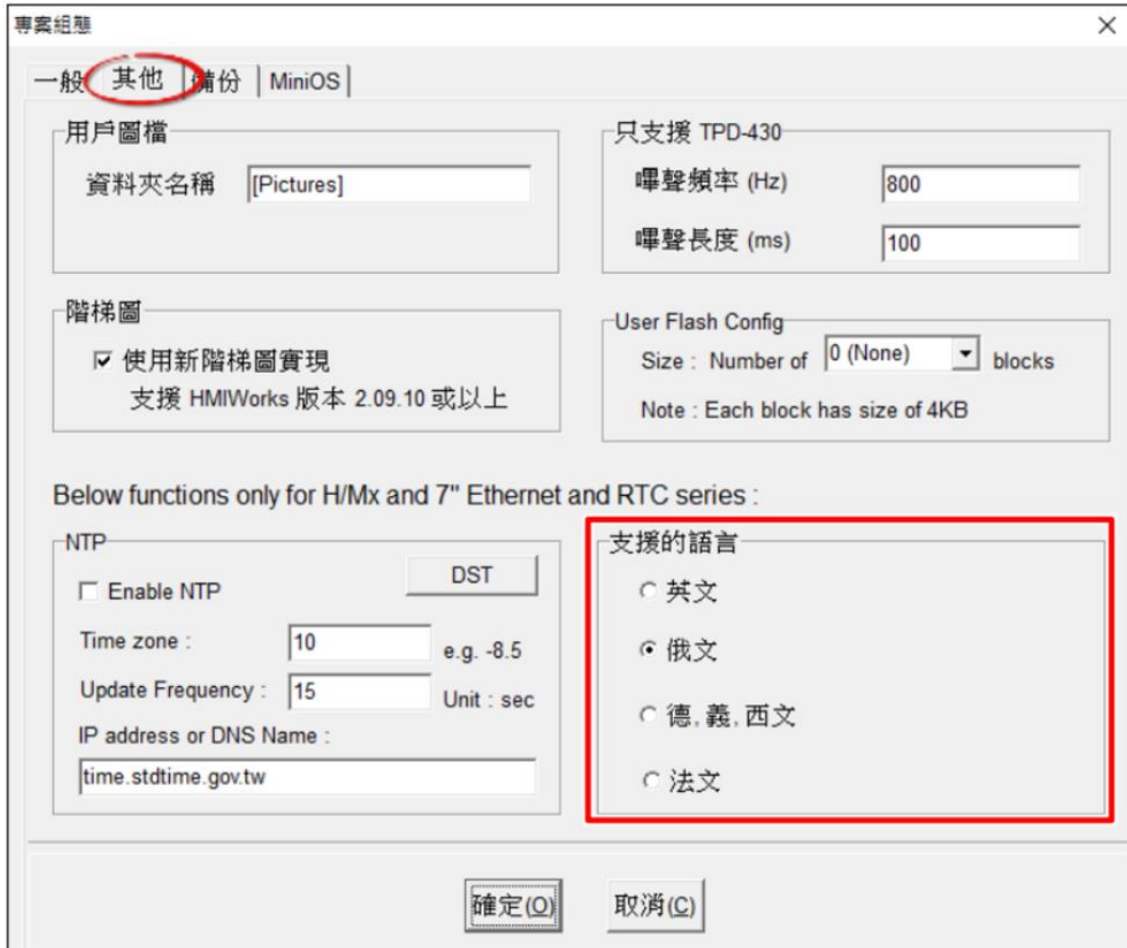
專案組態

×

一般 其他 備份 MiniOS

用戶圖檔

資料夾名稱 [Pictures]

只支援 TPD-430

嗶聲頻率 (Hz) 800

嗶聲長度 (ms) 100

階梯圖

☑ 使用新階梯圖實現

支援 HMIWorks 版本 2.09.10 或以上

User Flash Config

Size : Number of 0 (None) blocks

Note : Each block has size of 4KB

Below functions only for H/Mx and 7" Ethernet and RTC series :

NTP

DST

☐ Enable NTP

Time zone : 10 e.g. -8.5

Update Frequency : 15 Unit : sec

IP address or DNS Name :

time.stdtime.gov.tw

支援的語言

○ 英文

◉ 俄文

○ 德, 義, 西文

○ 法文

確定(O) 取消(C)